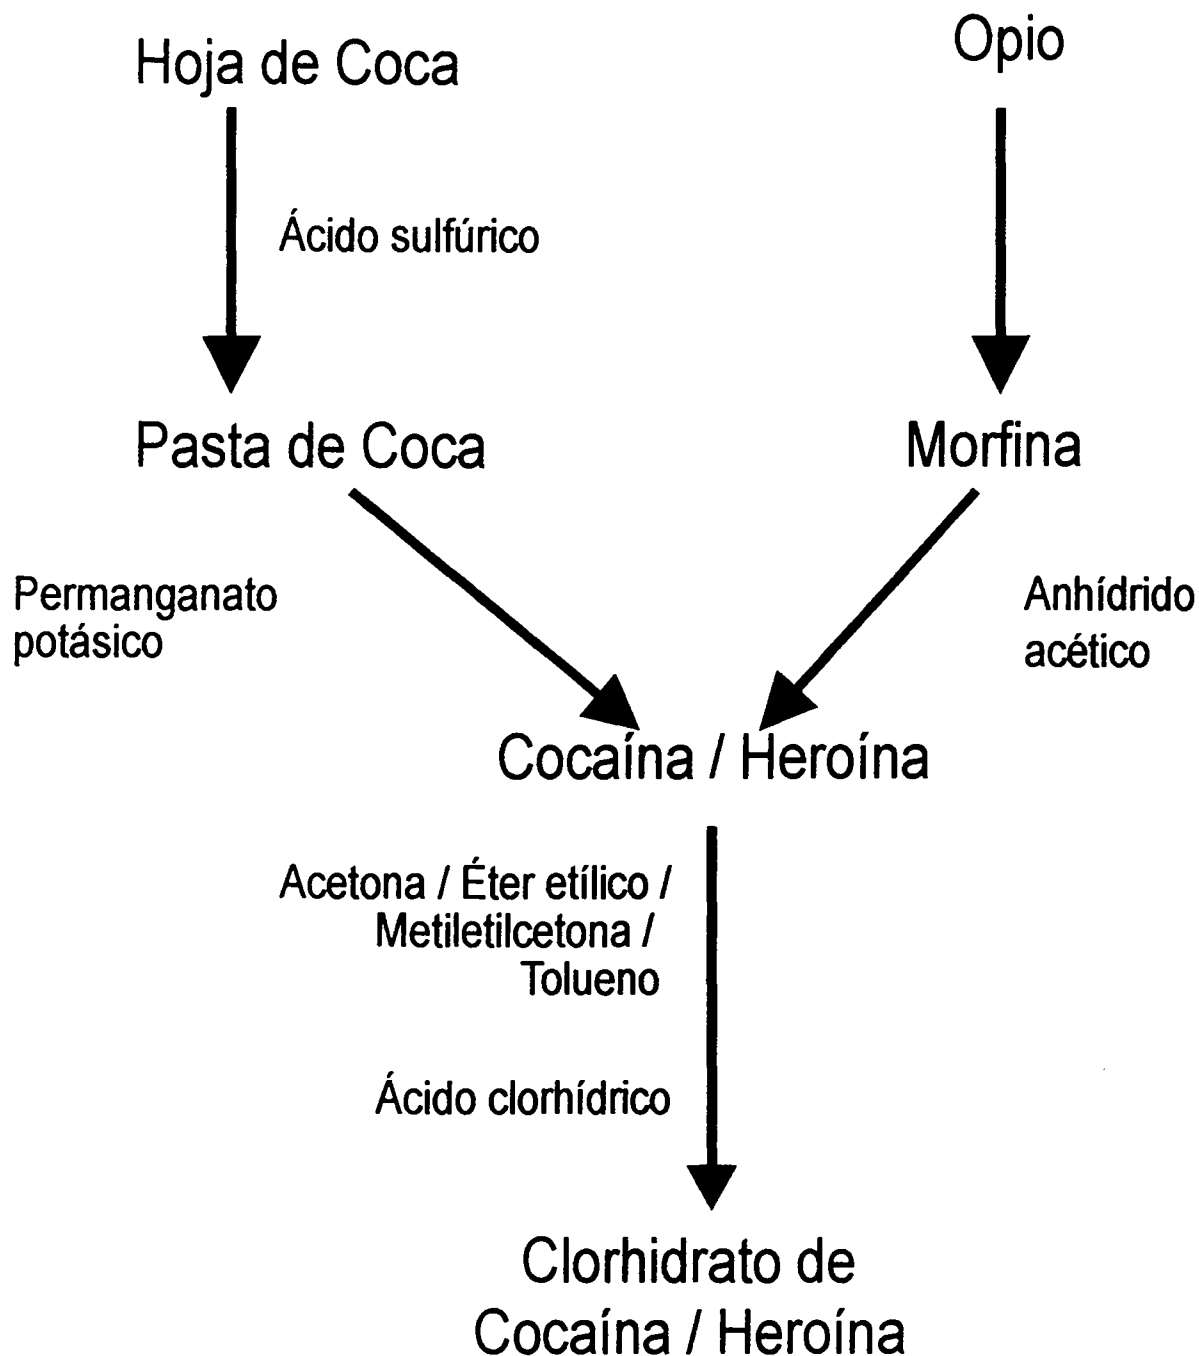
Hoja de Coca

Opio

Ácido sulfúrico

Pasta de Coca

Morfina

Permanganato potásico

Anhídrido acético

Cocaína / Heroína

Acetona / Éter etílico / Metiletilcetona / Tolueno

Ácido clorhídrico

Clorhidrato de Cocaína / Heroína